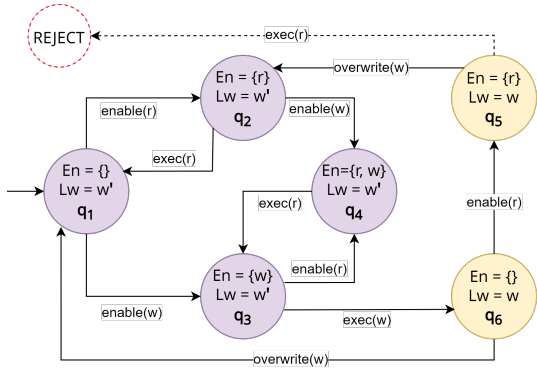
REJECT

exec(r)

En = {r}
Lw = w'
$q_2$

overwrite(w)

En = {r}
Lw = w
$q_5$

enable(r)

enable(w)

exec(r)

En = {}
Lw = w'
$q_1$

En={r, w}
Lw = w'
$q_4$

exec(r)

enable(r)

En = {w}
Lw = w'
$q_3$

enable(r)

En = {}
Lw = w
$q_6$

enable(w)

exec(w)

overwrite(w)